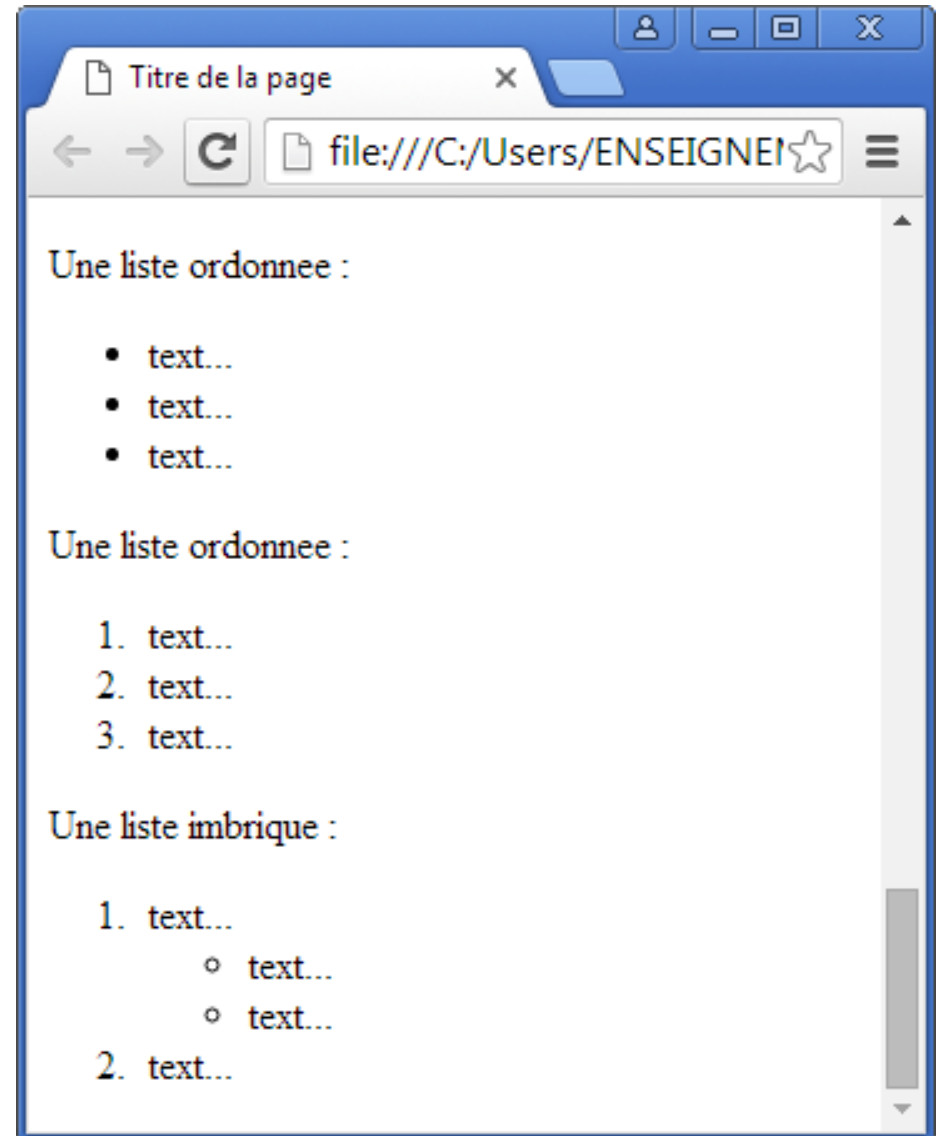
Titre de la page ×

file:///C:/Users/ENSEIGNE

Une liste ordonnee :

- text...
- text...
- text...

Une liste ordonnee :

1. text...
2. text...
3. text...

Une liste imbrique :

1. text...
   - text...
   - text...
2. text...